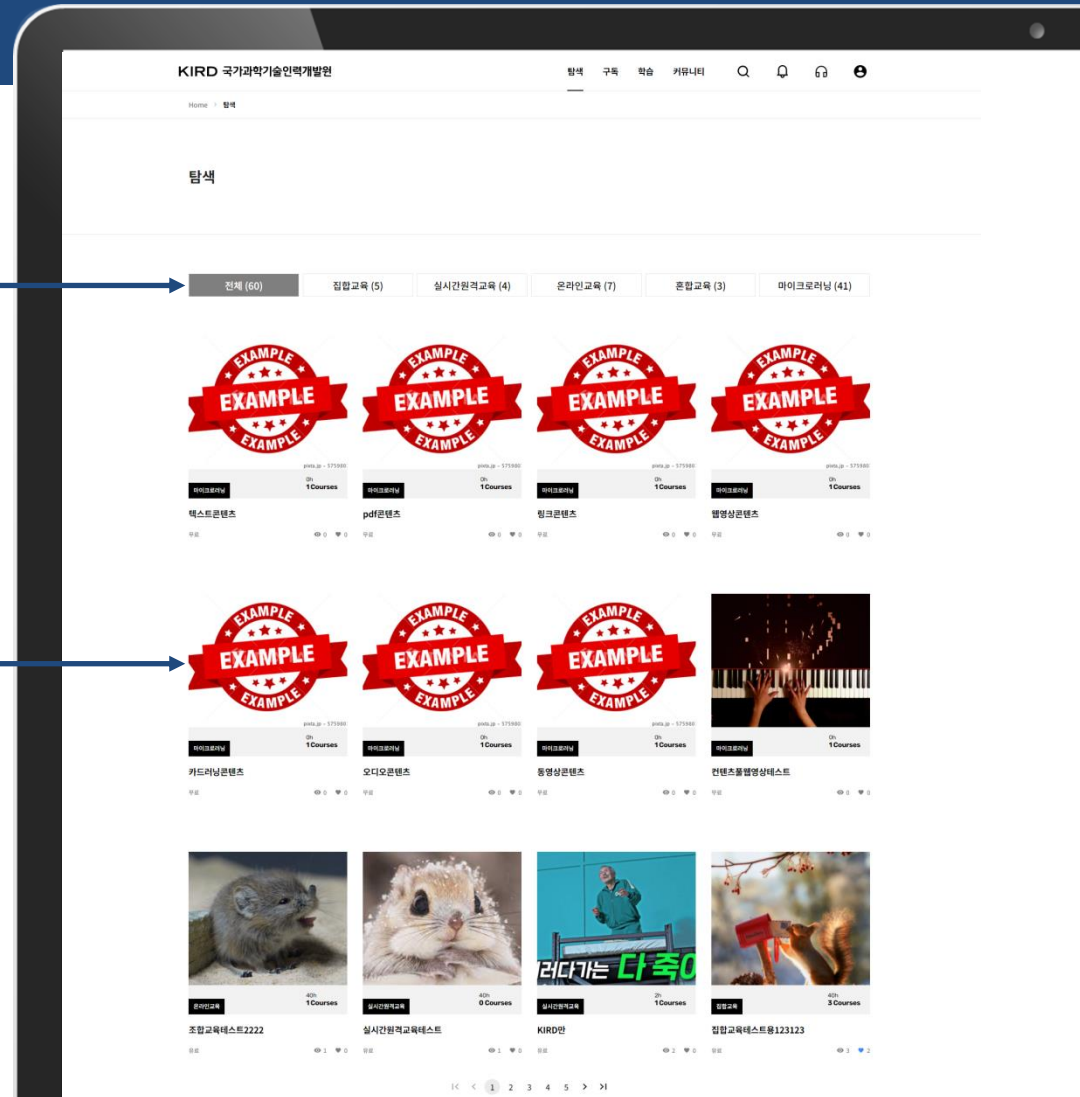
KIRD 국가과학기술인력개발원

탐색 구독 학습 커뮤니티

Home > 탐색

탐색

| 전체 (60) | 집합교육 (5) | 실시간원격교육 (4) | 온라인교육 (7) | 혼합교육 (3) | 마이크로러닝 (41) |
|---|---|---|---|---|---|

EXAMPLE

pixta.jp - 575980

0h
1 Courses
마이크로러닝
텍스트콘텐츠
무료 0 0

EXAMPLE

pixta.jp - 575980

0h
1 Courses
마이크로러닝
pdf콘텐츠
무료 0 0

EXAMPLE

pixta.jp - 575980

0h
1 Courses
마이크로러닝
링크콘텐츠
무료 0 0

EXAMPLE

pixta.jp - 575980

0h
1 Courses
마이크로러닝
웹영상콘텐츠
무료 0 0

EXAMPLE

pixta.jp - 575980

0h
1 Courses
마이크로러닝
카드러닝콘텐츠
무료 0 0

EXAMPLE

pixta.jp - 575980

0h
1 Courses
마이크로러닝
오디오콘텐츠
무료 0 0

EXAMPLE

pixta.jp - 575980

0h
1 Courses
마이크로러닝
동영상콘텐츠
무료 0 0

0h
1 Courses
마이크로러닝
컨텐츠플웹영상테스트
무료 0 0

40h
1 Courses
온라인교육
조합교육테스트2222
무료 1 0

40h
0 Courses
실시간원격교육
실시간원격교육테스트
무료 1 0

러다가는 다 죽어

2h
1 Courses
실시간원격교육
KIRD만
무료 2 0

40h
3 Courses
집합교육
집합교육테스트용123123
무료 3 2

|< < 1 2 3 4 5 > >|